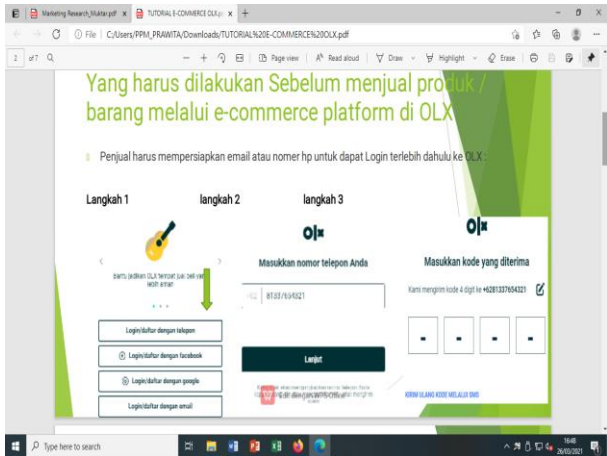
Marketing Research_Muktar.pdf × TUTORIAL E-COMMERCE OLX.p × +

File | C:/Users/PPM_PRAWITA/Downloads/TUTORIAL%20E-COMMERCE%20OLX.pdf

2 of 7 Page view Read aloud Draw Highlight Erase

Yang harus dilakukan Sebelum menjual produk / barang melalui e-commerce platform di OLX

Penjual harus mempersiapkan email atau nomer hp untuk dapat Login terlebih dahulu ke OLX :

Langkah 1

langkah 2

langkah 3

Bantu jadikan OLX tempat jual beli yang lebih aman

Login/daftur dengan telepon

Login/daftar dengan facebook

Login/daftar dengan google

Login/daftar dengan email

OLX

Masukkan nomor telepon Anda

+62 8133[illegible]4321

Lanjut

OLX

Masukkan kode yang diterima

Kami mengirim kode 4 digit ke +6281337654321

-
-
-
-

KIRIM ULANG KODE MELALUI SMS

Type here to search

16:48
26/03/2021